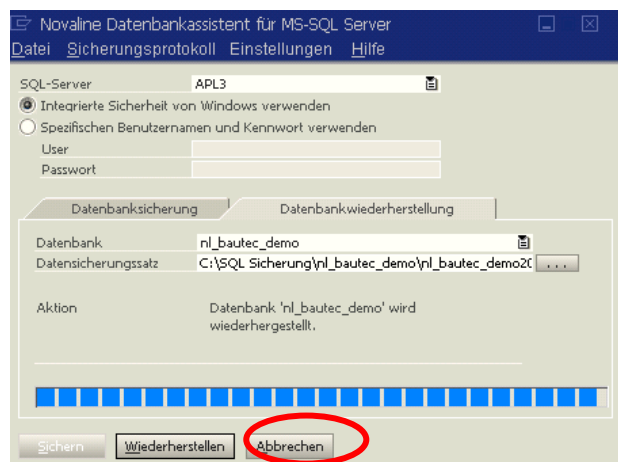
Novaline Datenbankassistent für MS-SQL Server
Datei Sicherungsprotokoll Einstellungen Hilfe

SQL-Server APL3
Integrierte Sicherheit von Windows verwenden
Spezifischen Benutzernamen und Kennwort verwenden
User
Passwort

Datenbanksicherung
Datenbankwiederherstellung

Datenbank nl_bautec_demo
Datensicherungssatz C:\SQL Sicherung\nl_bautec_demo\nl_bautec_demo20
...

Aktion Datenbank 'nl_bautec_demo' wird wiederhergestellt.

Sichern
Wiederherstellen
Abbrechen